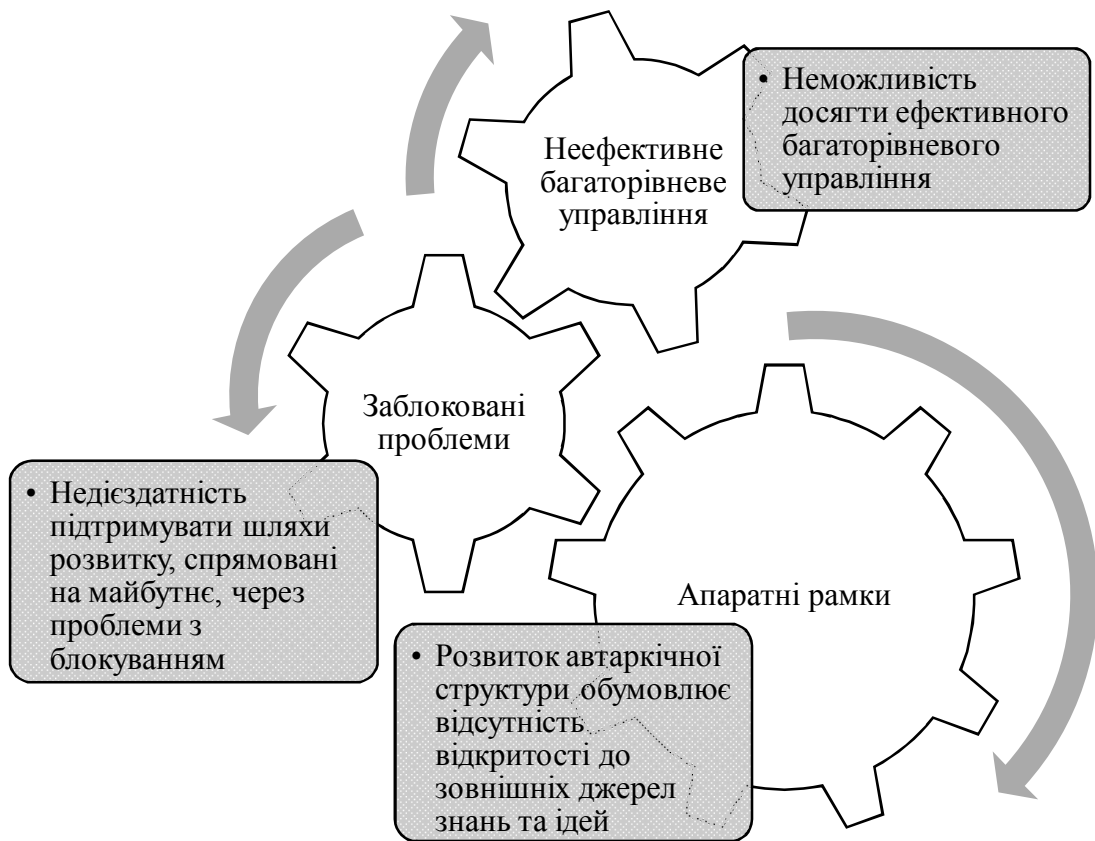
Неефективне багаторівневе управління

• Неможливість досягти ефективного багаторівневого управління

Заблоковані проблеми

• Недієздатність підтримувати шляхи розвитку, спрямовані на майбутнє, через проблеми з блокуванням

Апаратні рамки

• Розвиток автаркічної структури обумовлює відсутність відкритості до зовнішніх джерел знань та ідей